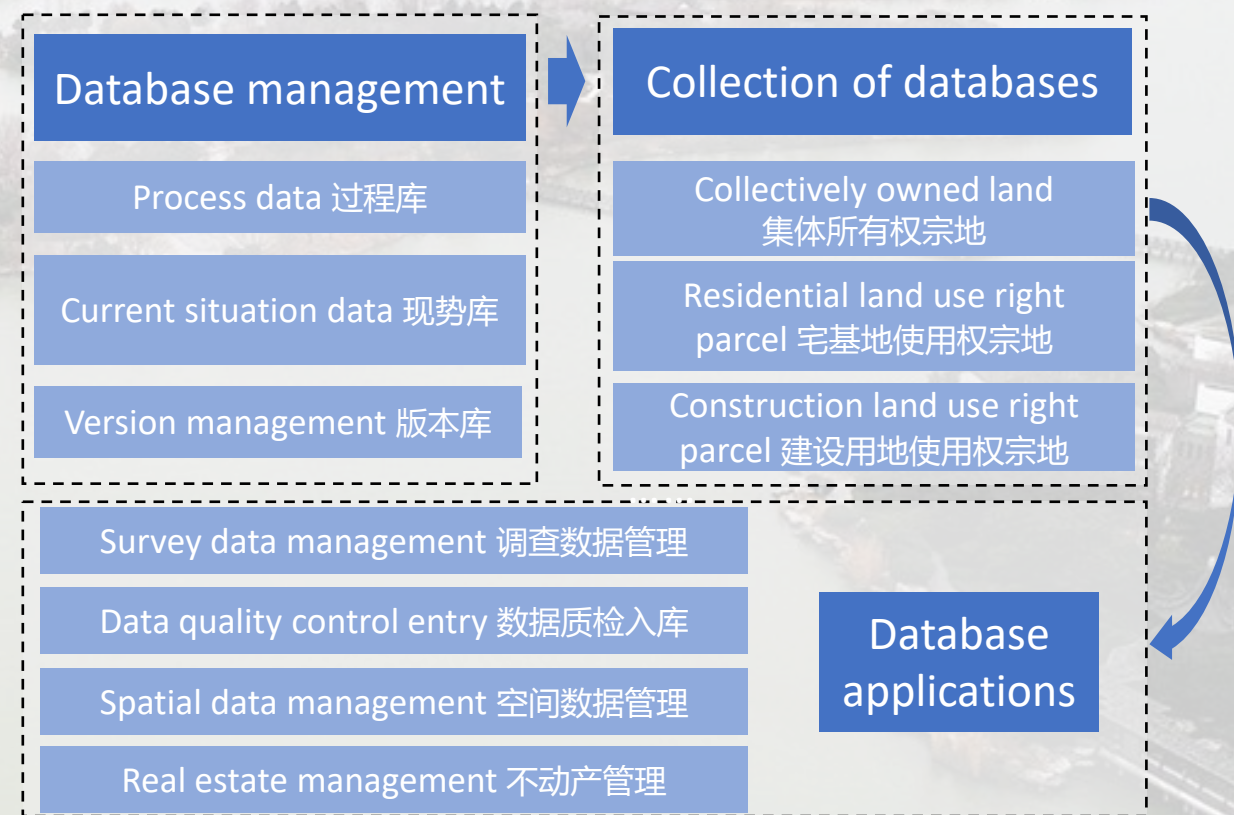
Database management

Process data 过程库

Current situation data 现势库

Version management 版本库

Collection of databases

Collectively owned land 集体所有权宗地

Residential land use right parcel 宅基地使用权宗地

Construction land use right parcel 建设用地使用权宗地

Survey data management 调查数据管理

Data quality control entry 数据质检入库

Spatial data management 空间数据管理

Real estate management 不动产管理

Database applications